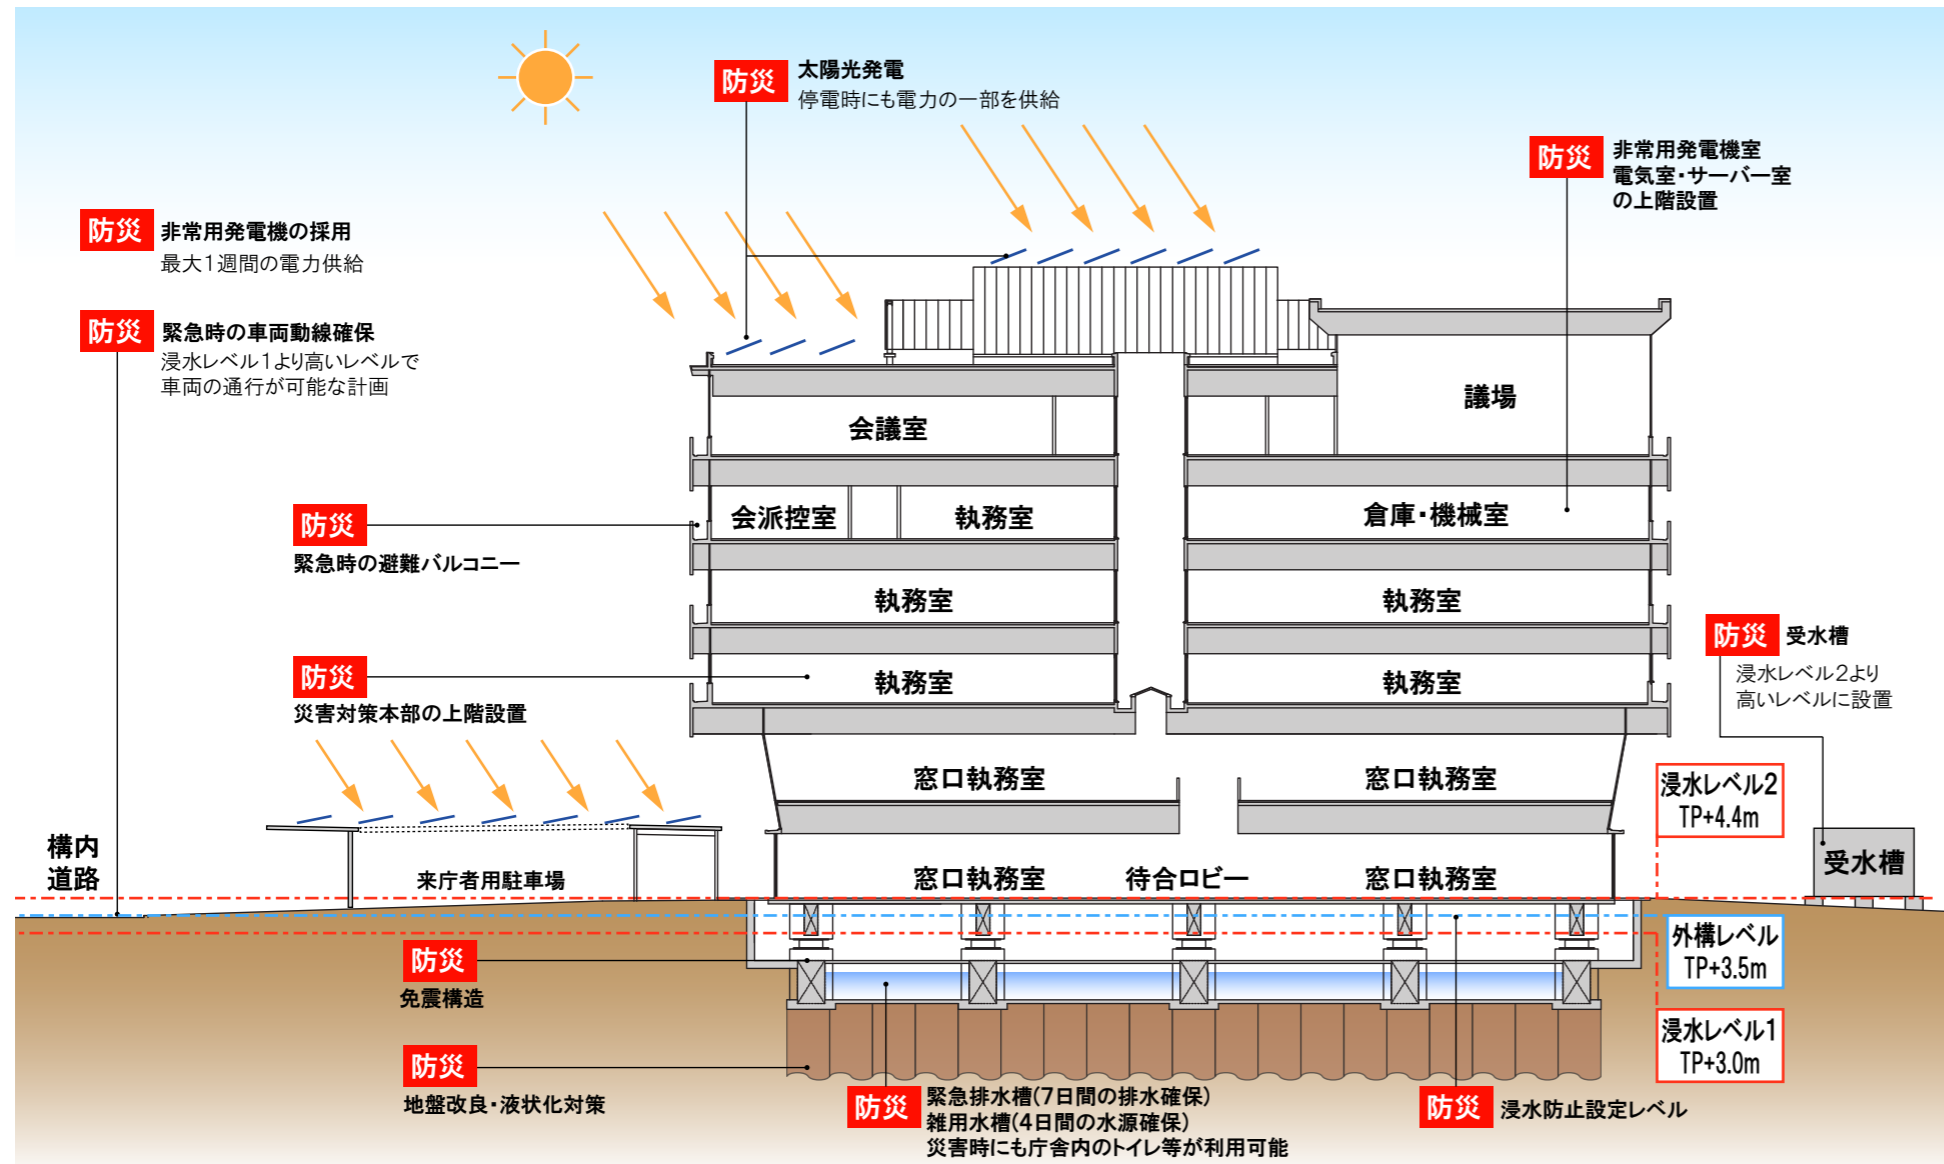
防災 太陽光発電
停電時にも電力の一部を供給

防災 非常用発電機室
電気室・サーバー室
の上階設置

防災 非常用発電機の採用
最大1週間の電力供給

防災 緊急時の車両動線確保
浸水レベル1より高いレベルで
車両の通行が可能な計画

議場

会議室

会派控室 執務室

倉庫・機械室

防災
緊急時の避難バルコニー

執務室

執務室

防災 受水槽
浸水レベル2より
高いレベルに設置

防災
災害対策本部の上階設置

執務室

執務室

窓口執務室

窓口執務室

浸水レベル2
TP+4.4m

構内
道路

来庁者用駐車場

窓口執務室 待合ロビー 窓口執務室

受水槽

外構レベル
TP+3.5m

防災
免震構造

浸水レベル1
TP+3.0m

防災
地盤改良・液状化対策

防災 緊急排水槽(7日間の排水確保)
雑用水槽(4日間の水源確保)
災害時にも庁舎内のトイレ等が利用可能

防災 浸水防止設定レベル